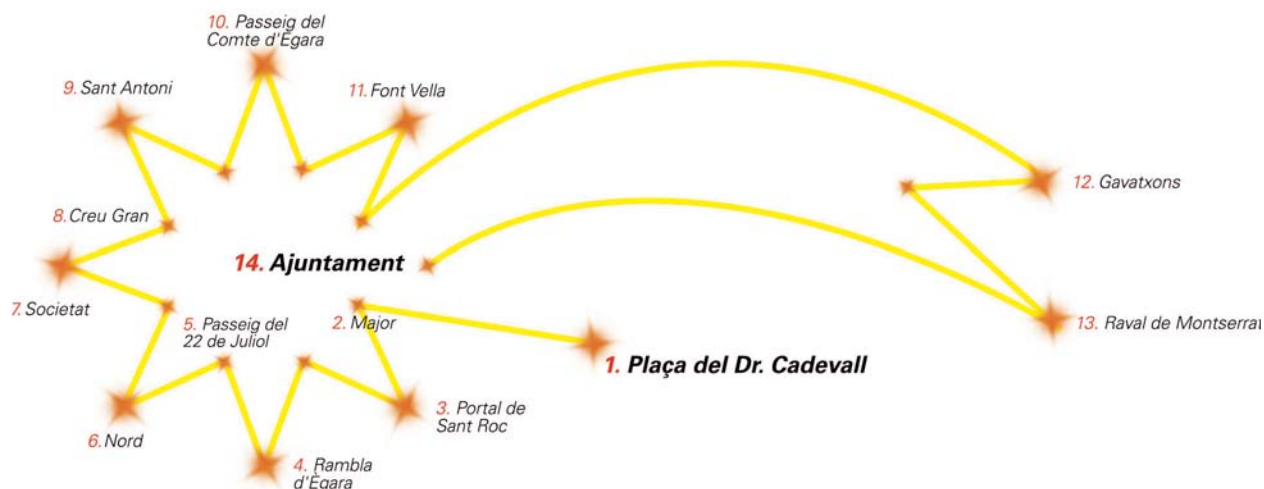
10. Passeig del Comte d'Ègara

9. Sant Antoni

11. Font Vella

12. Gavatxons

8. Creu Gran

14. Ajuntament

7. Societat

5. Passeig del 22 de Juliol

2. Major

13. Raval de Montserrat

1. Plaça del Dr. Cadevall

3. Portal de Sant Roc

6. Nord

4. Rambla d'Ègara